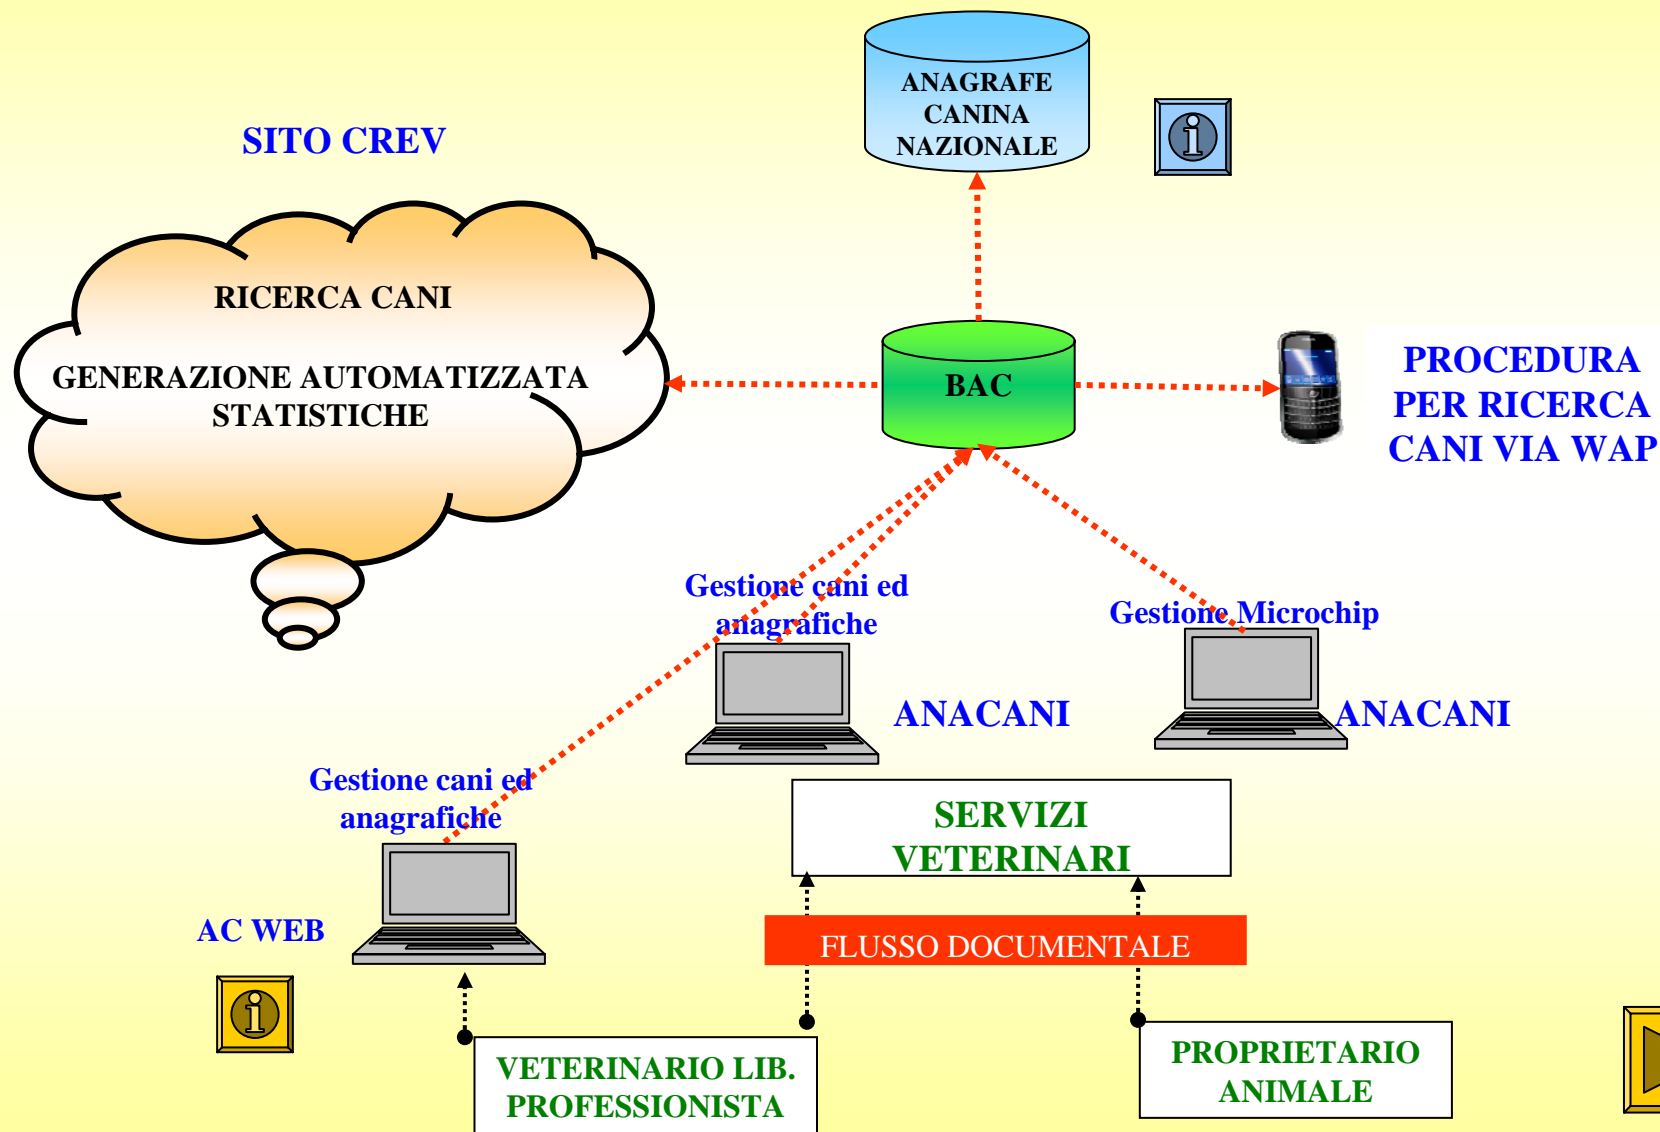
ANAGRAFE CANINA NAZIONALE

SITO CREV

RICERCA CANI

GENERAZIONE AUTOMATIZZATA STATISTICHE

BAC

PROCEDURA PER RICERCA CANI VIA WAP

Gestione cani ed anagrafiche

Gestione Microchip

ANACANI

ANACANI

Gestione cani ed anagrafiche

SERVIZI VETERINARI

AC WEB

FLUSSO DOCUMENTALE

VETERINARIO LIB. PROFESSIONISTA

PROPRIETARIO ANIMALE